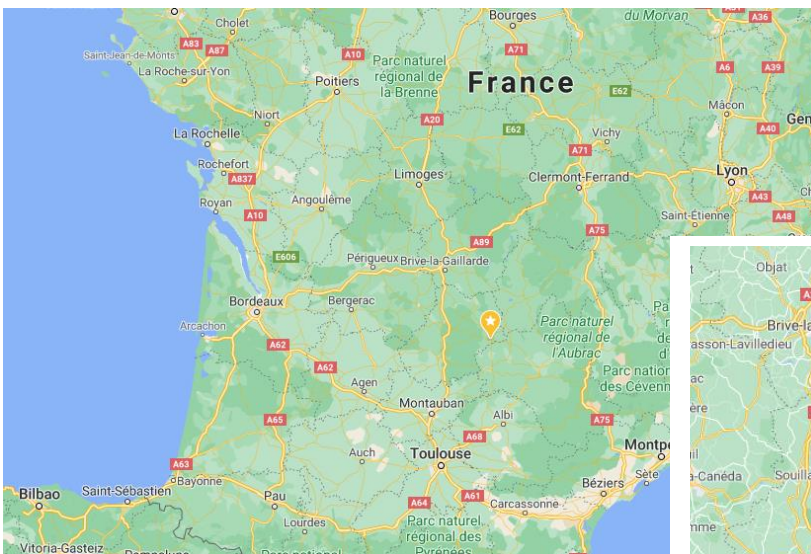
Cholet
Bourges
du Morvan
A83
A87
A10
A71
A36
Saint-Jean-de-Monts
La Roche-sur-Yon
Poitiers
Parc naturel régional de la Brenne
France
A6
A39
Niort
A20
E62
Mâcon
La Rochelle
E62
Vichy
A40
Gen
Rochefort
A71
A837
Limoges
Clermont-Ferrand
Lyon
Royan
Angoulême
A43
A10
Saint-Étienne
A48
A89
A75
E606
Périgueux
Brive-la-Gaillarde
Objat
Bordeaux
Bergerac
Brive-la
Arcachon
Parc naturel régional de l'Aubrac
asson-Lavilledieu
A62
A62
Agen
Parc nation des Cévenn
ac
Montauban
Albi
ère
A65
A68
A75
Auch
Toulouse
Montpe
A63
Sète
Bayonne
Béziers
a-Canéda
Souilla
Bilbao
Saint-Sébastien
Pau
A64
A61
Carcassonne
Lourdes
Parc naturel régional des Pyrénées
mme
Vitoria-Gasteiz